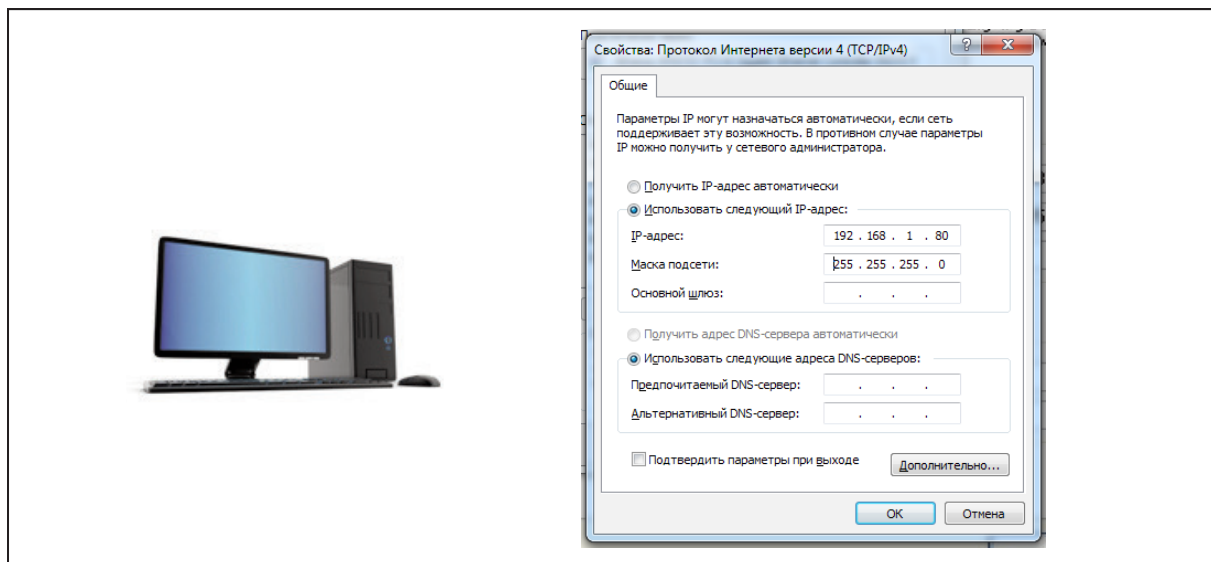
Свойства: Протокол Интернета версии 4 (TCP/IPv4)

?

X

Общие

Параметры IP могут назначаться автоматически, если сеть поддерживает эту возможность. В противном случае параметры IP можно получить у сетевого администратора.

Получить IP-адрес автоматически

Использовать следующий IP-адрес:

IP-адрес: 192 . 168 . 1 . 80

Маска подсети: 255 . 255 . 255 . 0

Основной шлюз: . . .

Получить адрес DNS-сервера автоматически

Использовать следующие адреса DNS-серверов:

Предпочитаемый DNS-сервер: . . .

Альтернативный DNS-сервер: . . .

Подтвердить параметры при выходе

Дополнительно...

ОК

Отмена